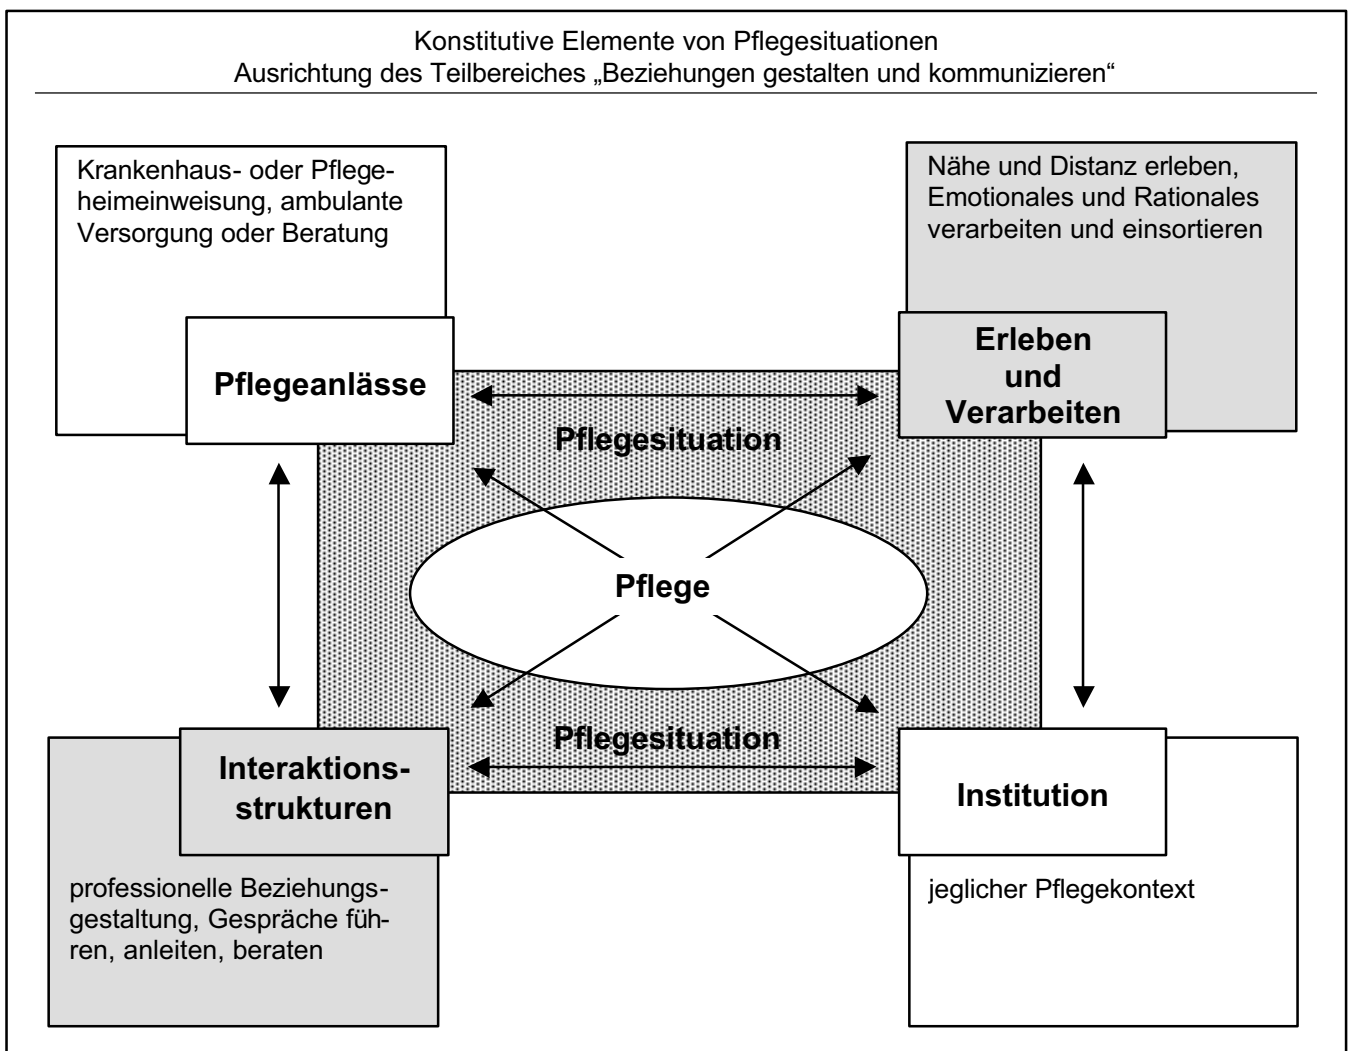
Konstitutive Elemente von Pflegesituationen
Ausrichtung des Teilbereiches „Beziehungen gestalten und kommunizieren“

Krankenhaus- oder Pflegeheimeinweisung, ambulante Versorgung oder Beratung

Pflegeanlässe

Nähe und Distanz erleben, Emotionales und Rationales verarbeiten und einsortieren

Erleben und Verarbeiten

Pflegesituation

Pflege

Pflegesituation

Interaktionsstrukturen

professionelle Beziehungsgestaltung, Gespräche führen, anleiten, beraten

Institution

jeglicher Pflegekontext